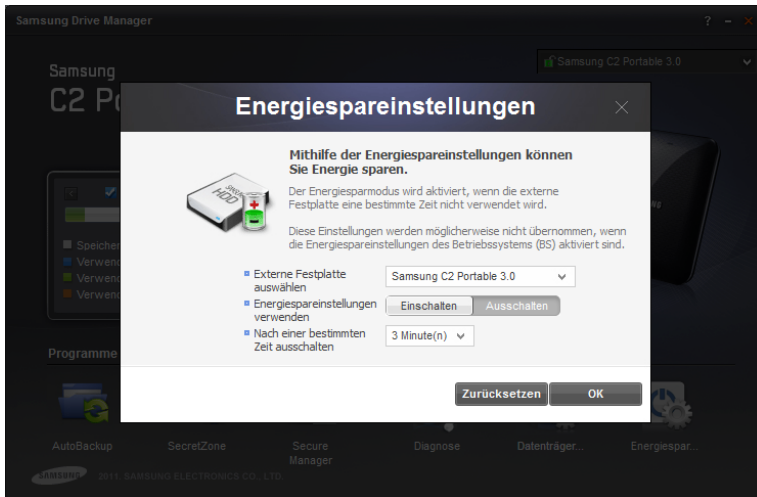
Samsung Drive Manager

? – ×

Samsung Samsung C2 Portable 3.0

C2 Po

Speicher
Verwend
Verwend
Verwend

Programme

Energiespareinstellungen

Mithilfe der Energiespareinstellungen können Sie Energie sparen.

Der Energiesparmodus wird aktiviert, wenn die externe Festplatte eine bestimmte Zeit nicht verwendet wird.

Diese Einstellungen werden möglicherweise nicht übernommen, wenn die Energiespareinstellungen des Betriebssystems (BS) aktiviert sind.

Externe Festplatte auswählen | Samsung C2 Portable 3.0

Energiespareinstellungen verwenden | Einschalten | Ausschalten

Nach einer bestimmten Zeit ausschalten | 3 Minute(n)

Zurücksetzen OK

AutoBackup SecretZone Secure Manager Diagnose Datenträger... Energiespar...

SAMSUNG 2011 SAMSUNG ELECTRONICS CO., LTD.